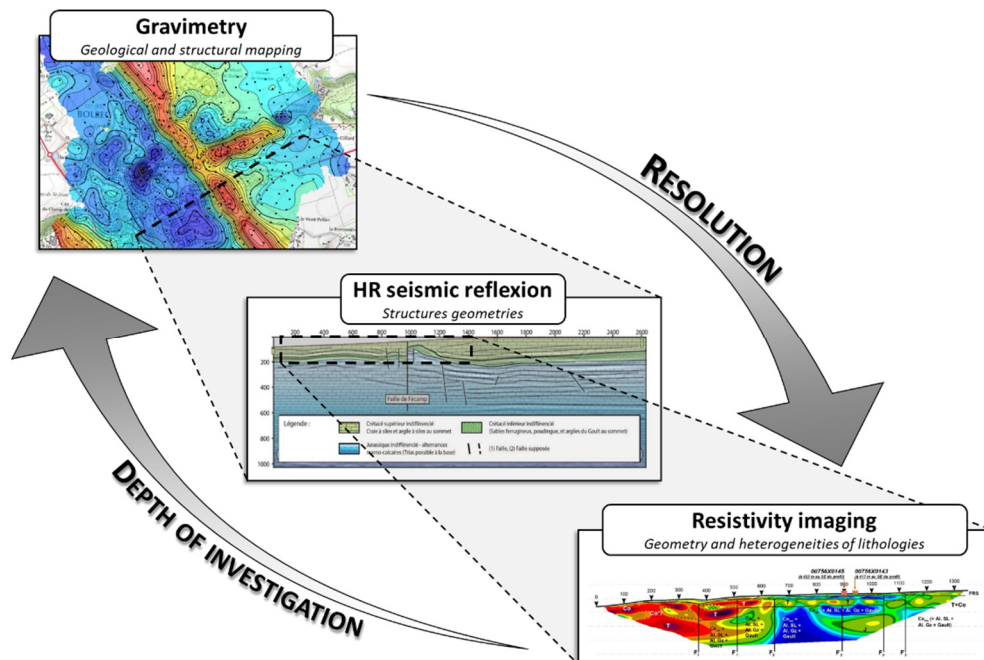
Gravimetry
Geological and structural mapping

RESOLUTION

HR seismic reflexion
Structures geometries

200 400 600 800 1000 1200 1400 1600 1800 2000 2200 2400 2600

200
400
600
800
1000

Faille de Fécamp

Légende :
Crétacé supérieur indifférencié
Craie à silex et argile à silex au sommet
Crétacé inférieur indifférencié
(Sables ferrugineux, poudingue, et argiles du Gault au sommet)
Jurassique indifférencié - alternances marno-calcaires (Trias possible à la base)
(1) Faille, (2) Faille supposée

DEPTH OF INVESTIGATION

Resistivity imaging
Geometry and heterogeneities of lithologies

00756X0145
00756X0143
0 100 200 300 400 500 600 700 800 900 1000 1100 1200 1300
T+Co
F F F F F